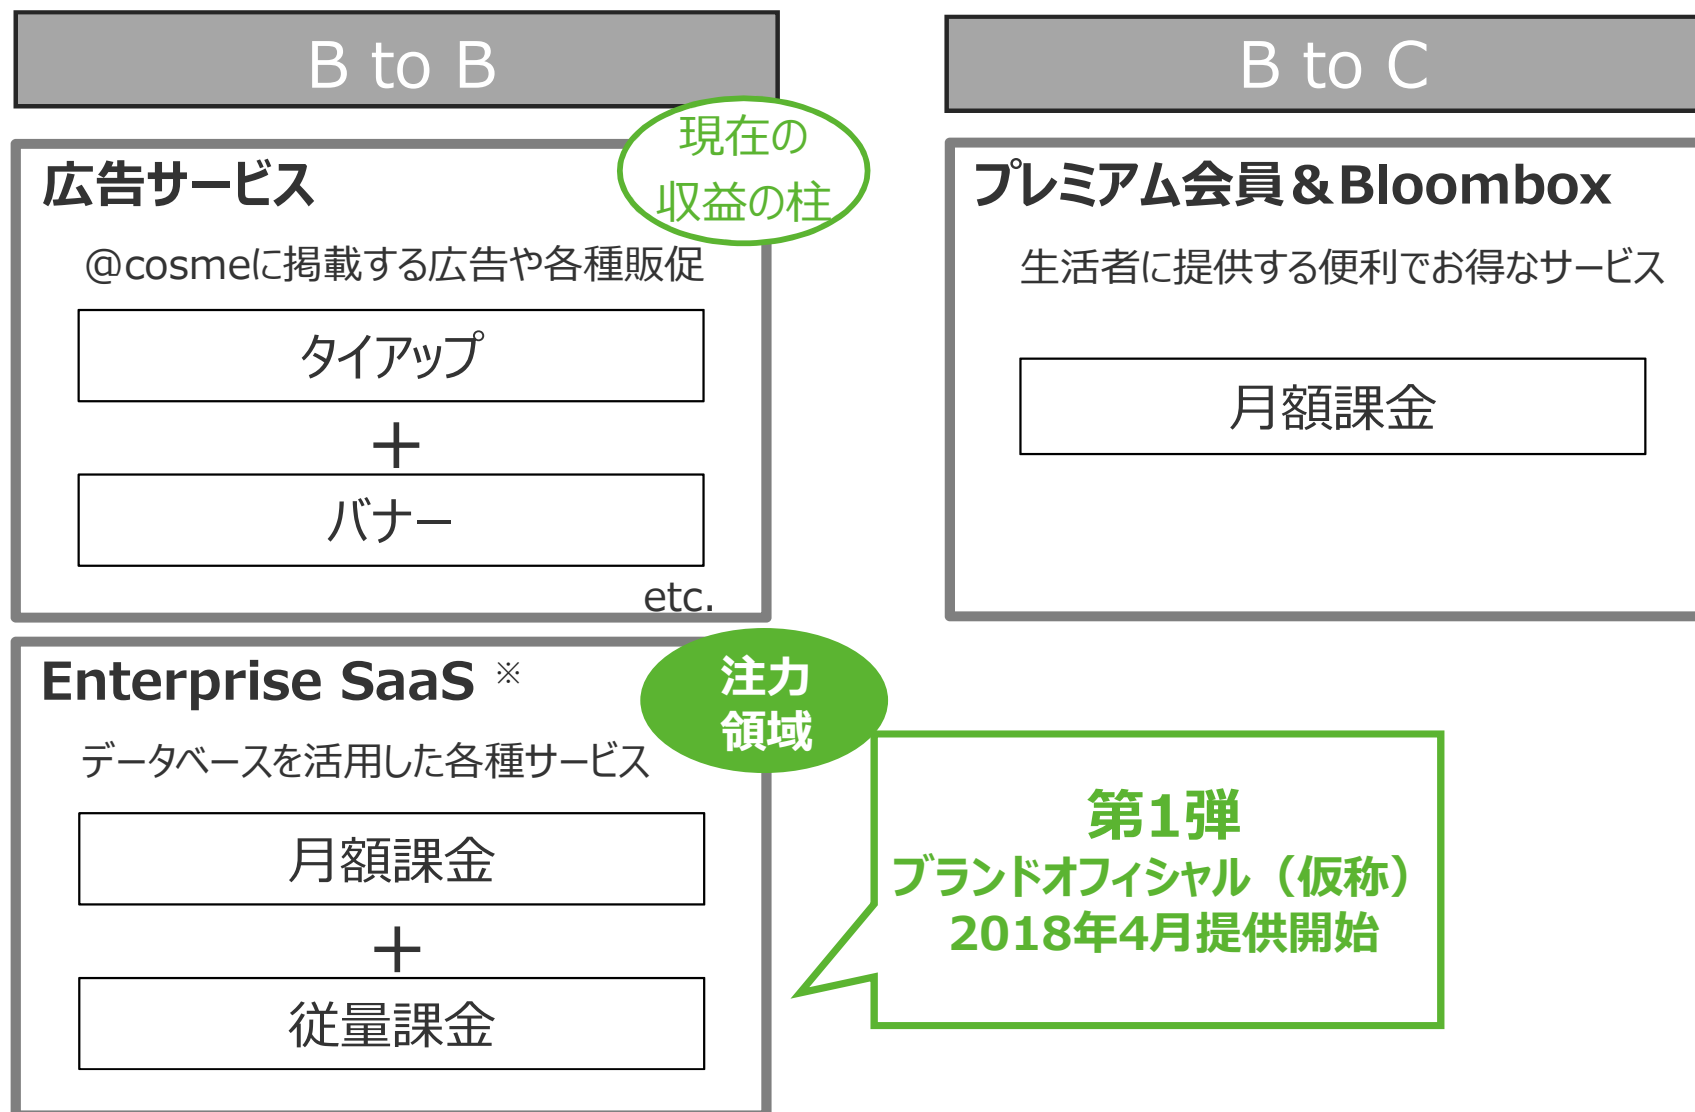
B to B

現在の収益の柱

広告サービス

@cosmeに掲載する広告や各種販促

タイアップ

＋

バナー

etc.

B to C

プレミアム会員＆Bloombox

生活者に提供する便利でお得なサービス

月額課金

Enterprise SaaS ※

注力領域

データベースを活用した各種サービス

月額課金

＋

従量課金

第1弾
ブランドオフィシャル（仮称）
2018年4月提供開始